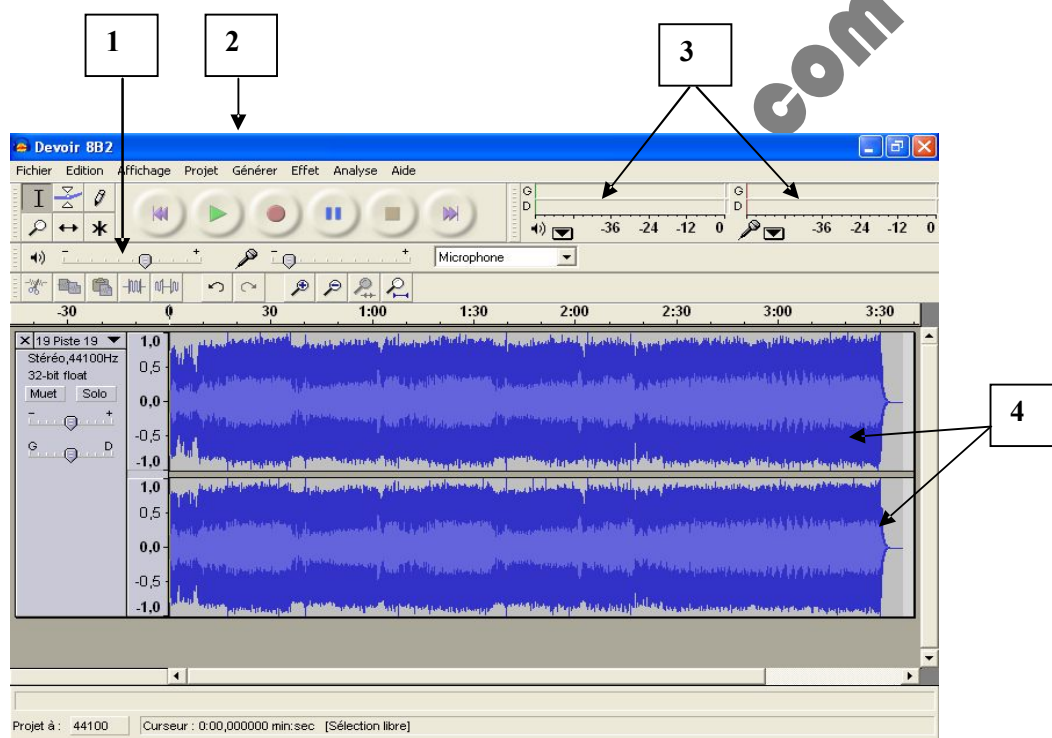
1

2

3

com

Devoir 8B2

Fichier Edition Affichage Projet Générer Effet Analyse Aide

G
D
-36 -24 -12 0

G
D
-36 -24 -12 0

Microphone

-30 0 30 1:00 1:30 2:00 2:30 3:00 3:30

19 Piste 19
Stéréo,44100Hz
32-bit float
Muet Solo
G D

1,0
0,5
0,0
-0,5
-1,0
1,0
0,5
0,0
-0,5
-1,0

4

Projet à : 44100 Curseur : 0:00,000000 min:sec [Sélection libre]